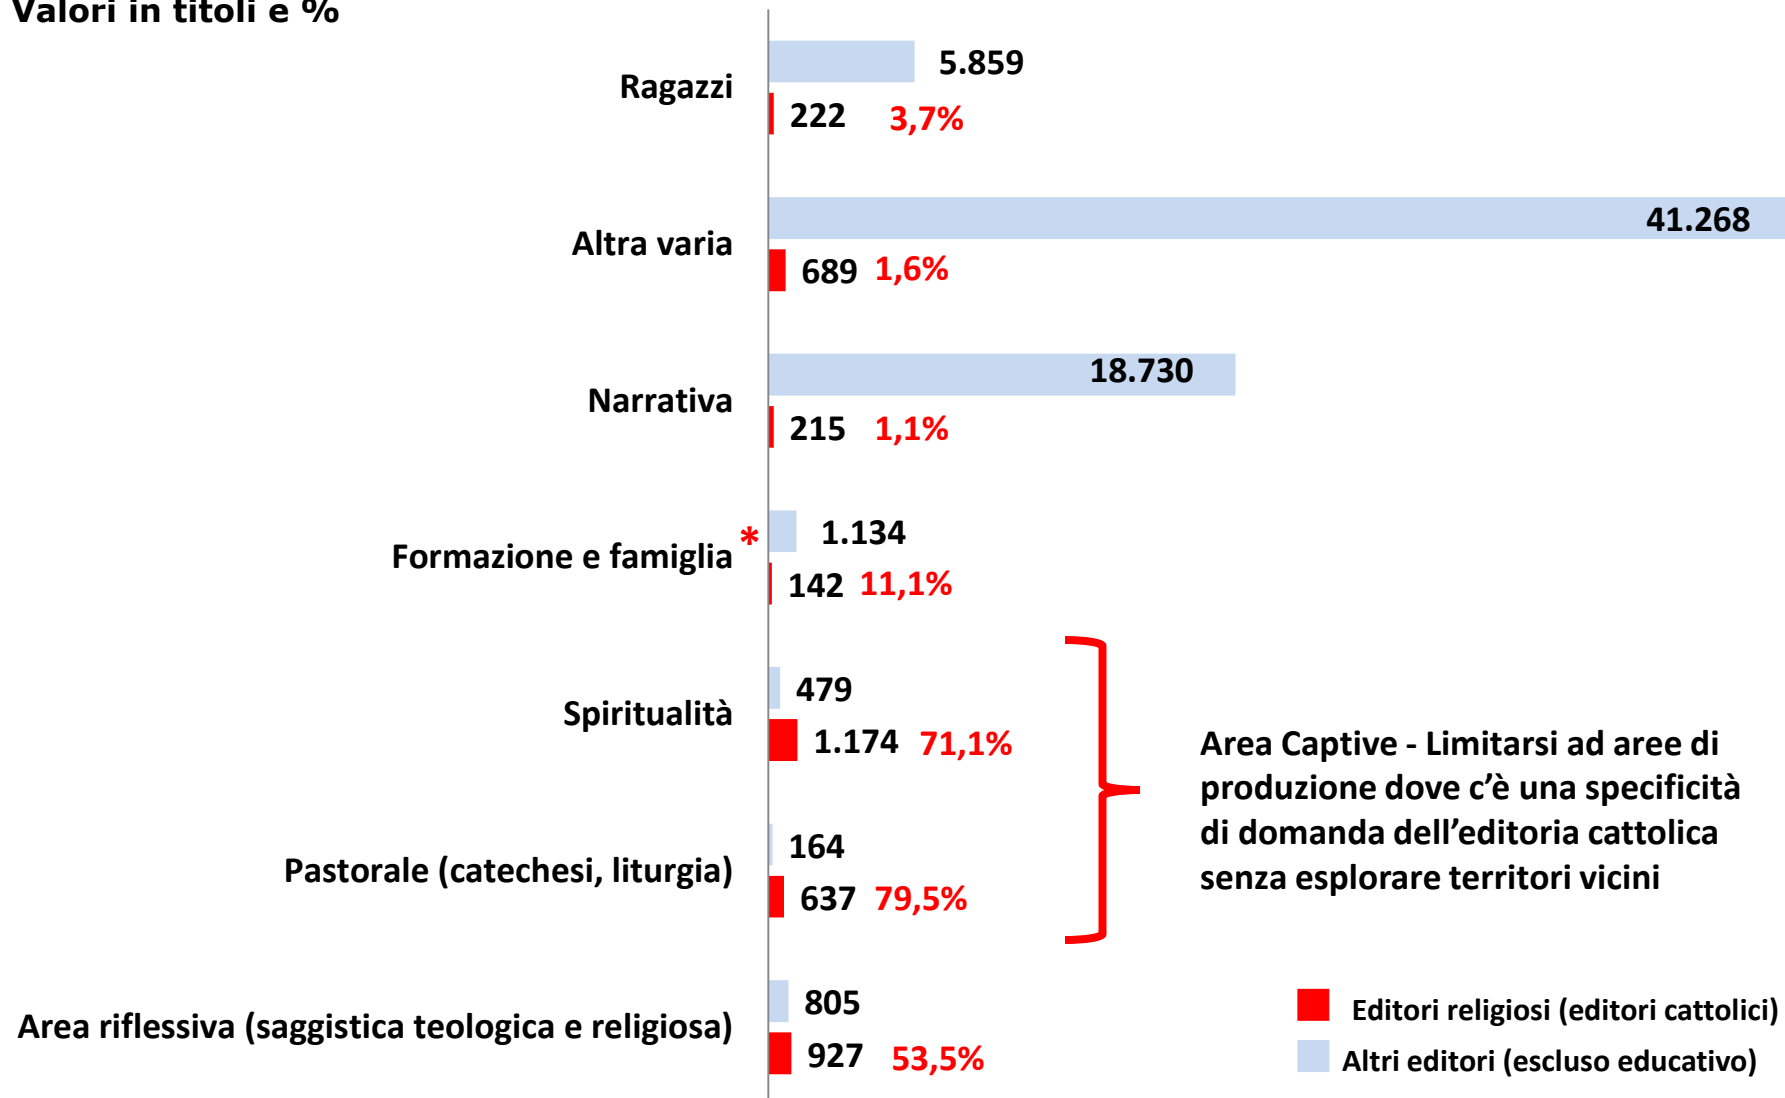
Valori in titoli e %

Ragazzi
5.859
222 3,7%

Altra varia
41.268
689 1,6%

Narrativa
18.730
215 1,1%

Formazione e famiglia *
1.134
142 11,1%

Spiritualità
479
1.174 71,1%

Pastorale (catechesi, liturgia)
164
637 79,5%

Area riflessiva (saggistica teologica e religiosa)
805
927 53,5%

Area Captive - Limitarsi ad aree di produzione dove c'è una specificità di domanda dell'editoria cattolica senza esplorare territori vicini

Editori religiosi (editori cattolici)
Altri editori (escluso educativo)